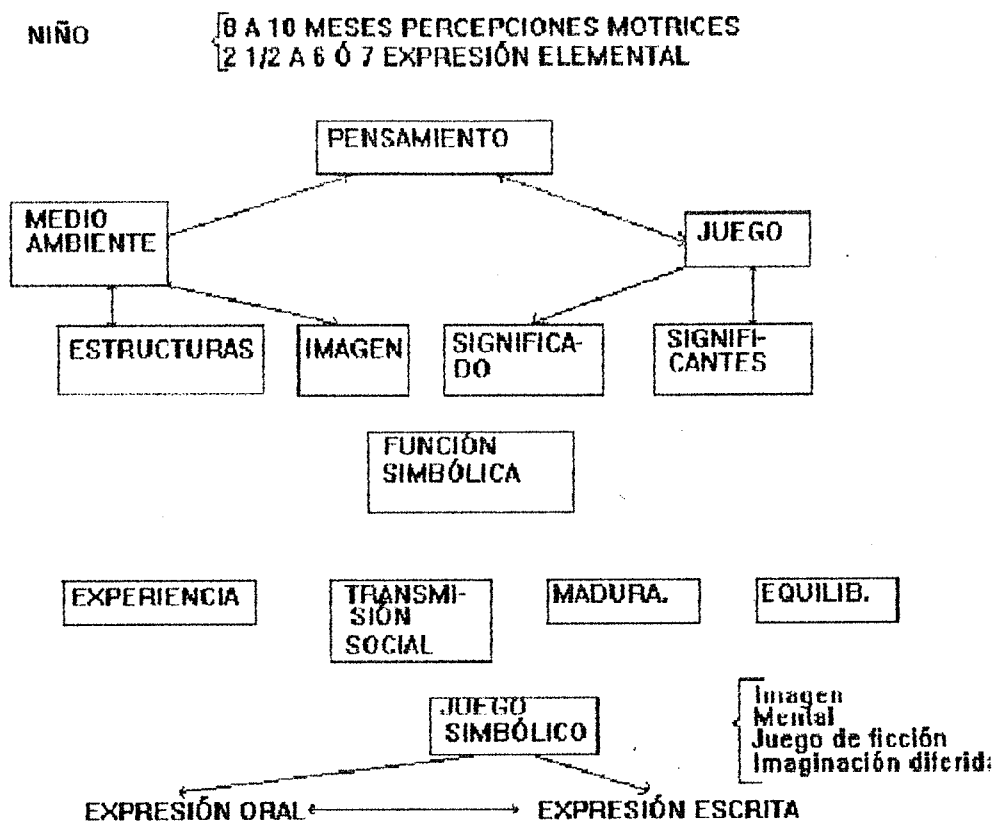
NIÑO
8 A 10 MESES PERCEPCIONES MOTRICES
2 1/2 A 6 Ó 7 EXPRESIÓN ELEMENTAL

PENSAMIENTO

MEDIO AMBIENTE

JUEGO

ESTRUCTURAS

IMAGEN

SIGNIFICADO

SIGNIFICANTES

FUNCIÓN SIMBÓLICA

EXPERIENCIA

TRANSMISIÓN SOCIAL

MADURA.

EQUILIB.

JUEGO SIMBÓLICO

Imagen
Mental
Juego de ficción
Imaginación diferid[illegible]

EXPRESIÓN ORAL

EXPRESIÓN ESCRITA